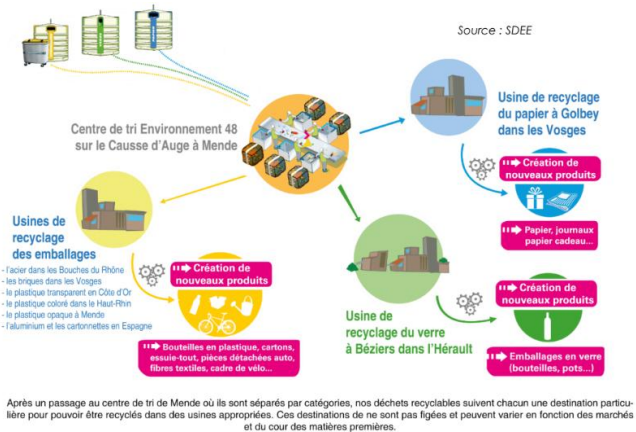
Source : SDEE

Centre de tri Environnement 48 sur le Causse d'Auge à Mende

Usine de recyclage du papier à Golbey dans les Vosges

Création de nouveaux produits

Papier, journaux papier cadeau...

Usines de recyclage des emballages

- l'acier dans les Bouches du Rhône
- les briques dans les Vosges
- le plastique transparent en Côte d'Or
- le plastique coloré dans le Haut-Rhin
- le plastique opaque à Mende
- l'aluminium et les cartonnettes en Espagne

Création de nouveaux produits

Bouteilles en plastique, cartons, essuie-tout, pièces détachées auto, fibres textiles, cadre de vélo...

Usine de recyclage du verre à Béziers dans l'Hérault

Création de nouveaux produits

Emballages en verre (bouteilles, pots...)

Après un passage au centre de tri de Mende où ils sont séparés par catégories, nos déchets recyclables suivent chacun une destination particulière pour pouvoir être recyclés dans des usines appropriées. Ces destinations de ne sont pas figées et peuvent varier en fonction des marchés et du cour des matières premières.